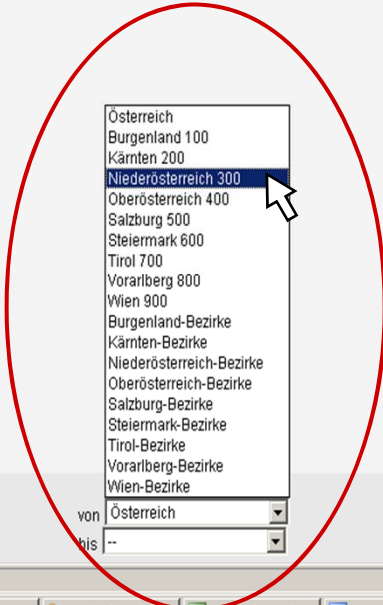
Österreich
Burgenland 100
Kärnten 200
Niederösterreich 300
Oberösterreich 400
Salzburg 500
Steiermark 600
Tirol 700
Vorarlberg 800
Wien 900
Burgenland-Bezirke
Kärnten-Bezirke
Niederösterreich-Bezirke
Oberösterreich-Bezirke
Salzburg-Bezirke
Steiermark-Bezirke
Tirol-Bezirke
Vorarlberg-Bezirke
Wien-Bezirke

von Österreich
bis --